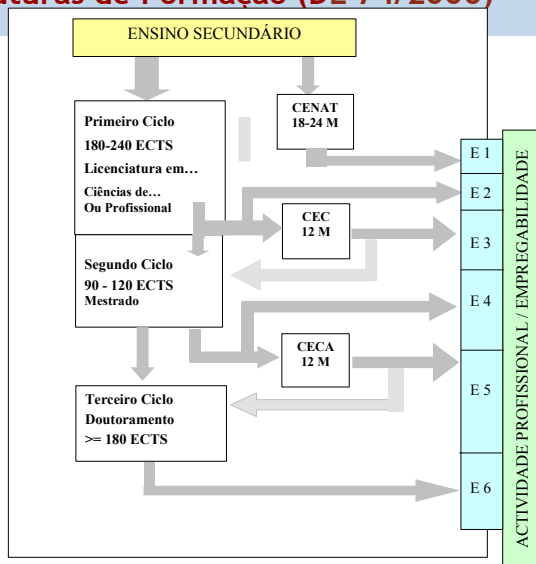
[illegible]turas de Formação (DL 74/2006)

ENSINO SECUNDÁRIO

Primeiro Ciclo
180-240 ECTS
Licenciatura em…
Ciências de…
Ou Profissional

CENAT
18-24 M

CEC
12 M

Segundo Ciclo
90 - 120 ECTS
Mestrado

CECA
12 M

Terceiro Ciclo
Doutoramento
>= 180 ECTS

E 1
E 2
E 3
E 4
E 5
E 6

ACTIVIDADE PROFISSIONAL / EMPREGABILIDADE